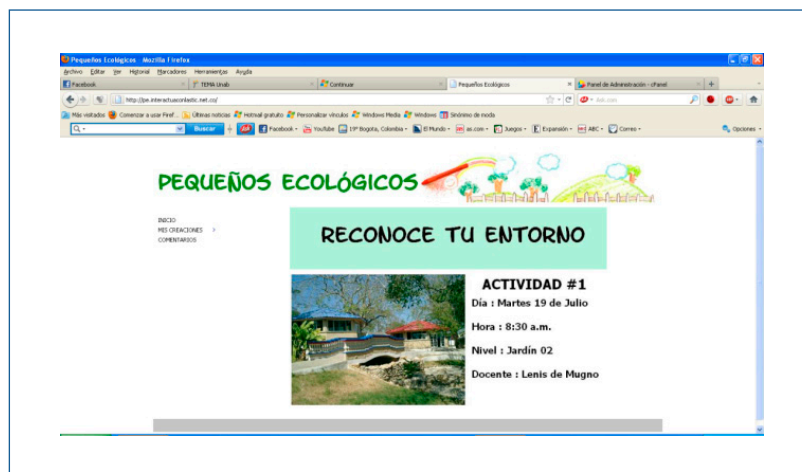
Pequeños Ecológicos - Mozilla Firefox

Archivo Editar Ver Historial Marcadores Herramientas Ayuda

Facebook | TEMA Unab | Continuar | Pequeños Ecológicos | Panel de Administración - cPanel | +

http://pe.interactuasconlastic.net.co/

Ask.com

Más visitados | Comenzar a usar Firef... | Últimas noticias | Hotmail gratuito | Personalizar vínculos | Windows Media | Windows | Sinónimo de moda

Buscar | Facebook | YouTube | 19° Bogota, Colombia | El Mundo | as.com | Juegos | Expansión | ABC | Correo | Opciones

PEQUEÑOS ECOLÓGICOS

INICIO
MIS CREACIONES >
COMENTARIOS

RECONOCE TU ENTORNO

ACTIVIDAD #1

Día : Martes 19 de Julio

Hora : 8:30 a.m.

Nivel : Jardín 02

Docente : Lenis de Mugno